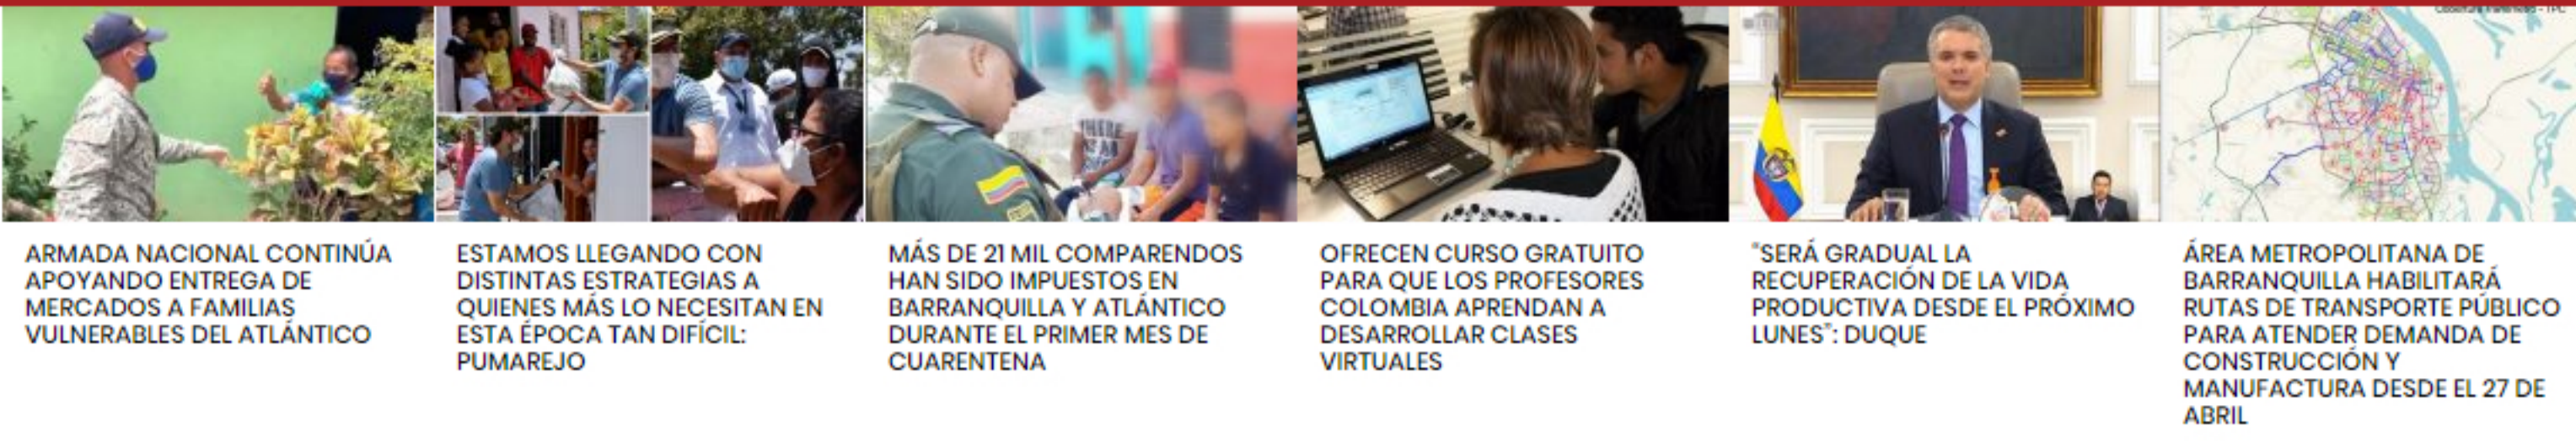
ARMADA NACIONAL CONTINÚA APOYANDO ENTREGA DE MERCADOS A FAMILIAS VULNERABLES DEL ATLÁNTICO

ESTAMOS LLEGANDO CON DISTINTAS ESTRATEGIAS A QUIENES MÁS LO NECESITAN EN ESTA ÉPOCA TAN DIFÍCIL: PUMAREJO

MÁS DE 21 MIL COMPARENDOS HAN SIDO IMPUESTOS EN BARRANQUILLA Y ATLÁNTICO DURANTE EL PRIMER MES DE CUARENTENA

OFRECEN CURSO GRATUITO PARA QUE LOS PROFESORES COLOMBIA APRENDAN A DESARROLLAR CLASES VIRTUALES

"SERÁ GRADUAL LA RECUPERACIÓN DE LA VIDA PRODUCTIVA DESDE EL PRÓXIMO LUNES": DUQUE

ÁREA METROPOLITANA DE BARRANQUILLA HABILITARÁ RUTAS DE TRANSPORTE PÚBLICO PARA ATENDER DEMANDA DE CONSTRUCCIÓN Y MANUFACTURA DESDE EL 27 DE ABRIL